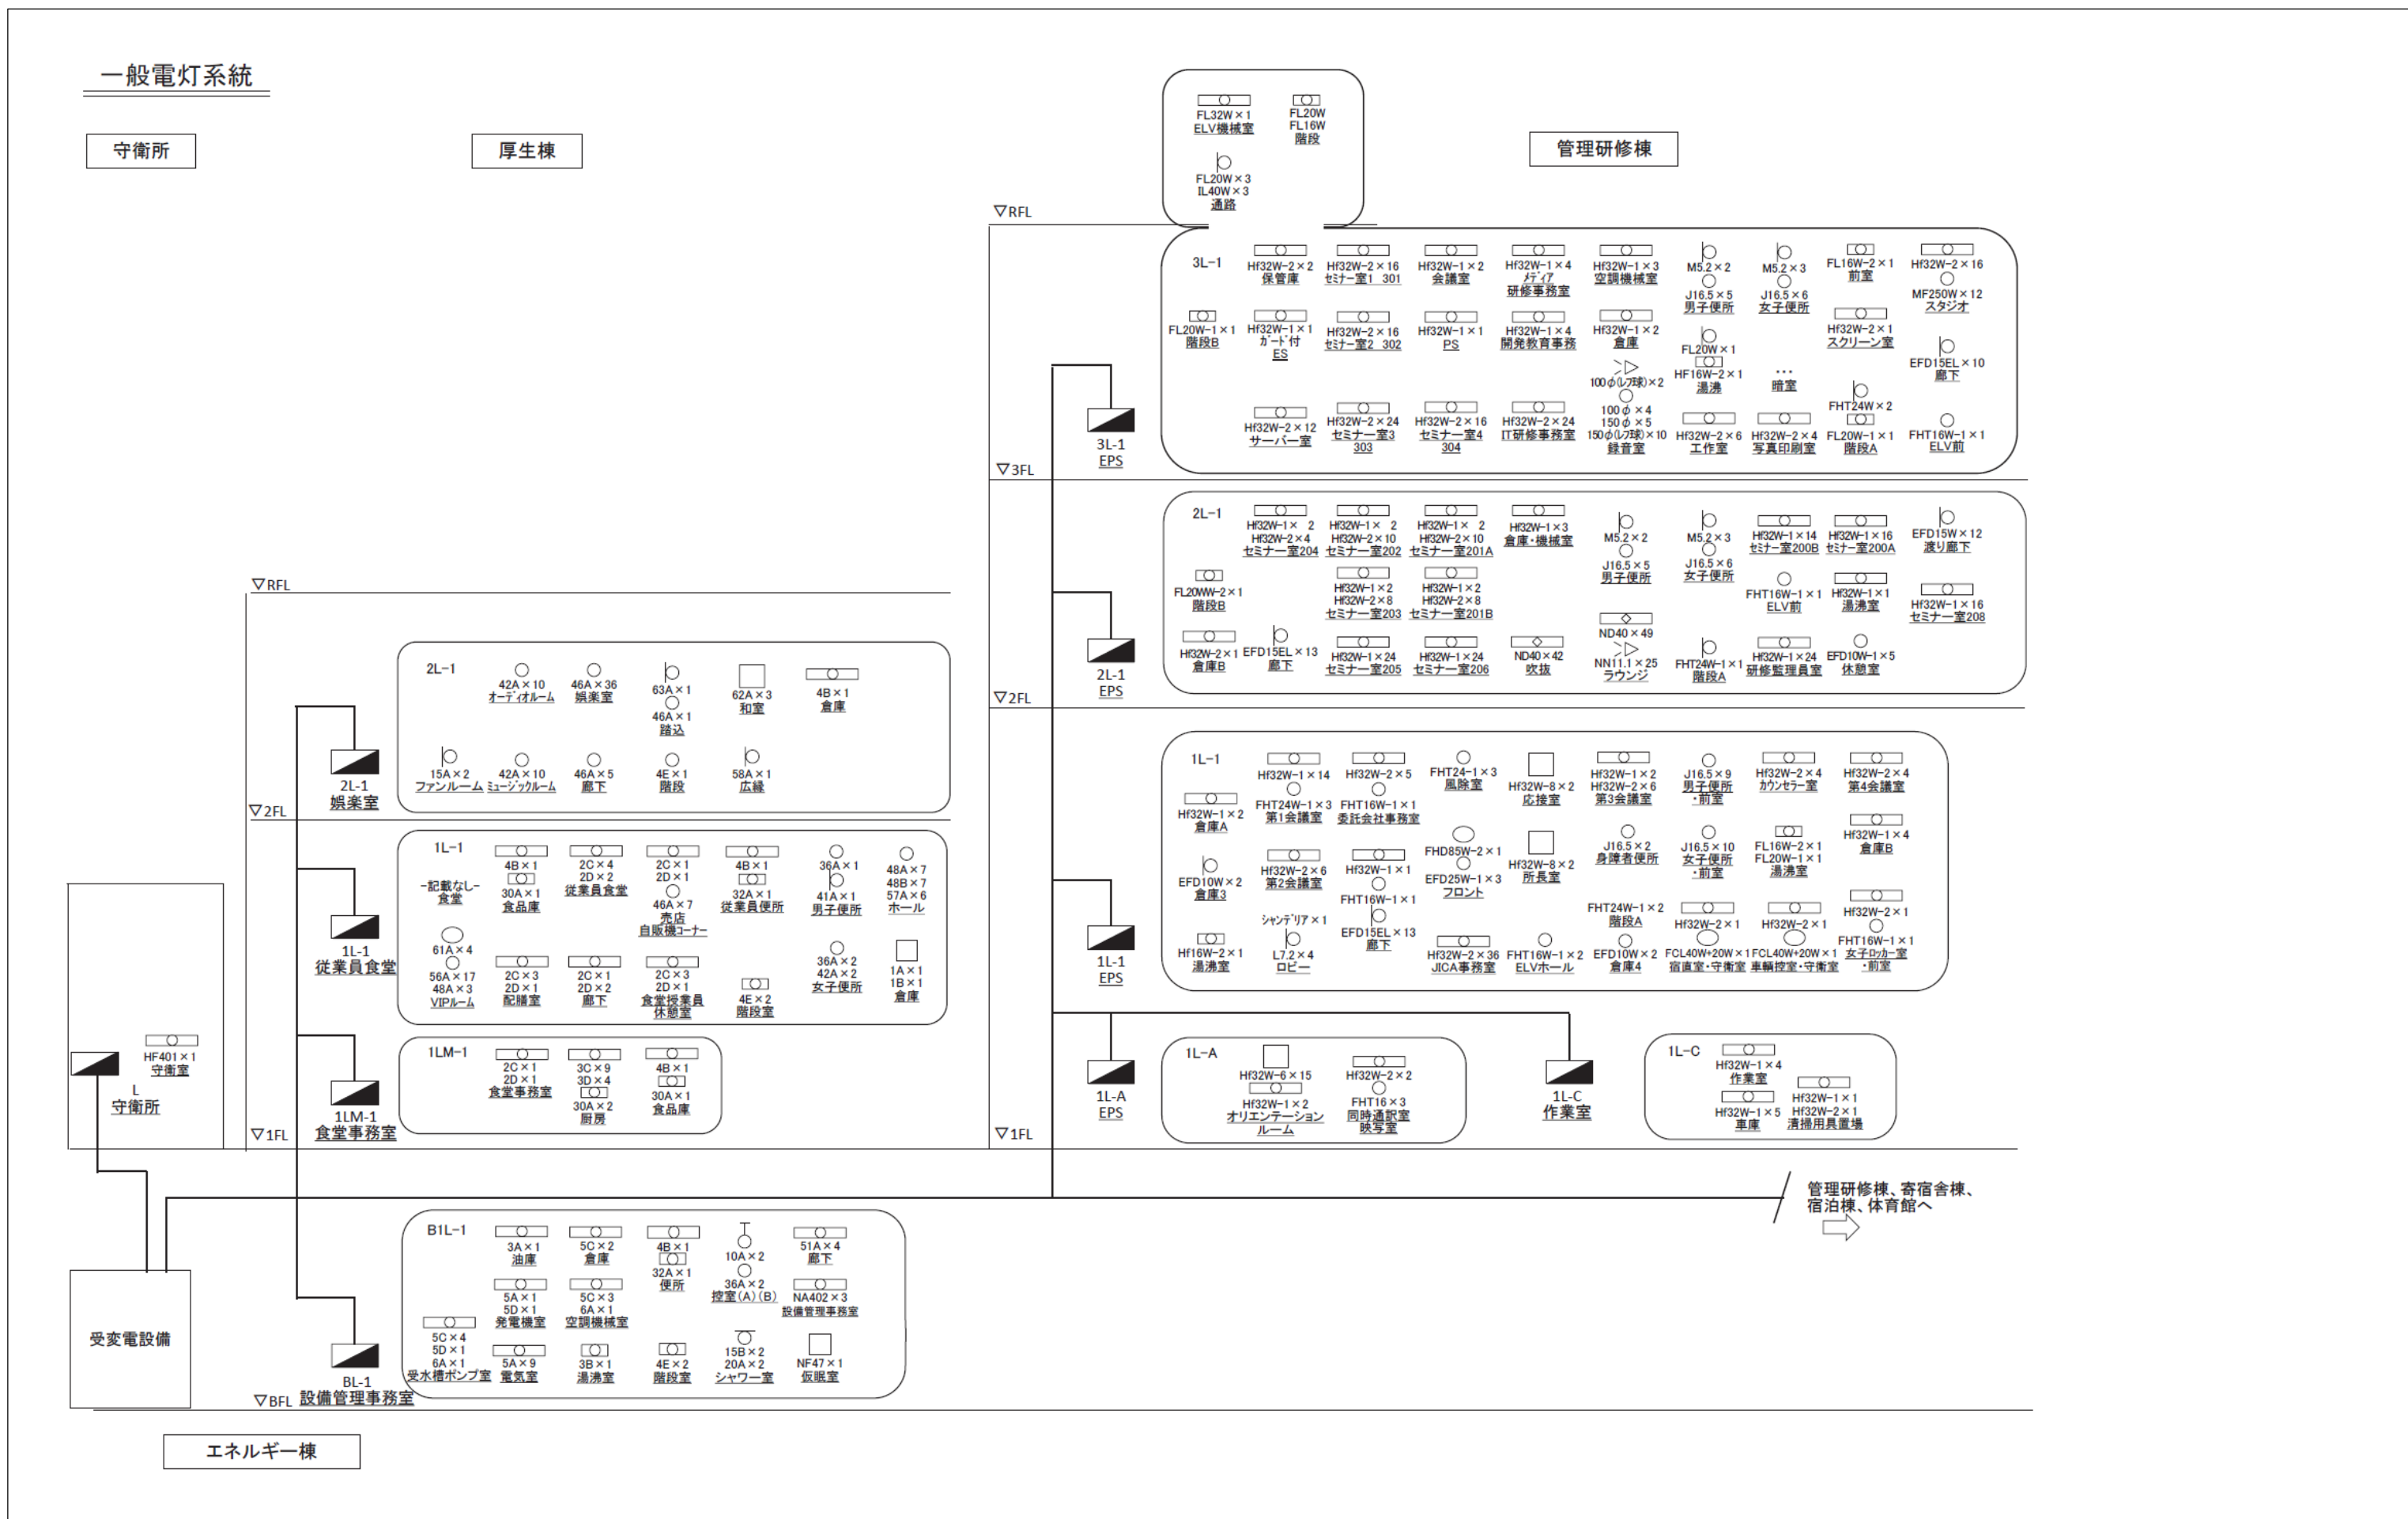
一般電灯系統

守衛所

厚生棟

管理研修棟

FL32W×1
ELV機械室

FL20W
FL16W
階段

FL20W×3
IL40W×3
通路

▽RFL

3L-1

Hf32W-2×2
保管庫

Hf32W-2×16
セミナー室1 301

Hf32W-1×2
会議室

Hf32W-1×4
メディア
研修事務室

Hf32W-1×3
空調機械室

M5.2×2
J16.5×5
男子便所

M5.2×3
J16.5×6
女子便所

FL16W-2×1
前室

Hf32W-2×16
MF250W×12
スタジオ

FL20W-1×1
階段B

Hf32W-1×1
カード付
ES

Hf32W-2×16
セミナー室2 302

Hf32W-1×1
PS

Hf32W-1×4
開発教育事務

Hf32W-1×2
倉庫

FL20W×1
HF16W-2×1
湯沸

Hf32W-2×1
スクリーン室

EFD15EL×10
廊下

100φ(レフ球)×2
100φ×4
150φ×5
150φ(レフ球)×10
録音室

暗室

FHT24W×2

Hf32W-2×12
サーバー室

Hf32W-2×24
セミナー室3
303

Hf32W-2×16
セミナー室4
304

Hf32W-2×24
IT研修事務室

Hf32W-2×6
工作室

Hf32W-2×4
写真印刷室

FL20W-1×1
階段A

FHT16W-1×1
ELV前

3L-1
EPS

▽3FL

2L-1

Hf32W-1×2
Hf32W-2×4
セミナー室204

Hf32W-1×2
Hf32W-2×10
セミナー室202

Hf32W-1×2
Hf32W-2×10
セミナー室201A

Hf32W-1×3
倉庫・機械室

M5.2×2
J16.5×5
男子便所

M5.2×3
J16.5×6
女子便所

Hf32W-1×14
セミナー室200B

Hf32W-1×16
セミナー室200A

EFD15W×12
渡り廊下

FL20WW-2×1
階段B

Hf32W-1×2
Hf32W-2×8
セミナー室203

Hf32W-1×2
Hf32W-2×8
セミナー室201B

FHT16W-1×1
ELV前

Hf32W-1×1
湯沸室

Hf32W-1×16
セミナー室208

ND40×49

Hf32W-2×1
倉庫B

EFD15EL×13
廊下

Hf32W-1×24
セミナー室205

Hf32W-1×24
セミナー室206

ND40×42
吹抜

NN11.1×25
ラウンジ

FHT24W-1×1
階段A

Hf32W-1×24
研修監理員室

EFD10W-1×5
休憩室

2L-1
EPS

▽2FL

▽RFL

2L-1

42A×10
オーディオルーム

46A×36
娯楽室

63A×1
46A×1
踏込

62A×3
和室

4B×1
倉庫

15A×2
ファンルーム

42A×10
ミュージックルーム

46A×5
廊下

4E×1
階段

58A×1
広縁

2L-1
娯楽室

▽2FL

1L-1

1L-1

-記載なし-
食堂

4B×1
30A×1
食品庫

2C×4
2D×2
従業員食堂

2C×1
2D×1
46A×7
売店
自販機コーナー

4B×1
32A×1
従業員便所

36A×1
41A×1
男子便所

48A×7
48B×7
57A×6
ホール

61A×4
56A×17
48A×3
VIPルーム

2C×3
2D×1
配膳室

2C×1
2D×2
廊下

2C×3
2D×1
食堂授業員
休憩室

4E×2
階段室

36A×2
42A×2
女子便所

1A×1
1B×1
倉庫

1L-1
従業員食堂

1L-1

Hf32W-1×14
FHT24W-1×3
第1会議室

Hf32W-2×5
FHT16W-1×1
委託会社事務室

FHT24-1×3
風除室

Hf32W-8×2
応接室

Hf32W-1×2
Hf32W-2×6
第3会議室

J16.5×9
男子便所
・前室

Hf32W-2×4
カウンセラー室

Hf32W-2×4
第4会議室

Hf32W-1×2
倉庫A

J16.5×2
身障者便所

J16.5×10
女子便所
・前室

FL16W-2×1
FL20W-1×1
湯沸室

Hf32W-1×4
倉庫B

EFD10W×2
倉庫3

Hf32W-2×6
第2会議室

Hf32W-1×1
FHT16W-1×1

FHD85W-2×1
EFD25W-1×3
フロント

Hf32W-8×2
所長室

シャンデリア×1
L7.2×4
ロビー

EFD15EL×13
廊下

FHT24W-1×2
階段A

Hf32W-2×1

Hf32W-2×1

Hf32W-2×1

Hf16W-2×1
湯沸室

Hf32W-2×36
JICA事務室

FHT16W-1×2
ELVホール

EFD10W×2
倉庫4

FCL40W+20W×1
宿直室・守衛室

FCL40W+20W×1
車輌控室・守衛室

FHT16W-1×1
女子ロッカー室
・前室

1L-1
EPS

1LM-1

2C×1
2D×1
食堂事務室

3C×9
3D×4
30A×2
厨房

4B×1
30A×1
食品庫

1LM-1
食堂事務室

HF401×1
守衛室

L
守衛所

▽1FL

1L-A

Hf32W-6×15
Hf32W-1×2
オリエンテーション
ルーム

Hf32W-2×2
FHT16×3
同時通訳室
映写室

1L-A
EPS

1L-C
作業室

1L-C

Hf32W-1×4
作業室

Hf32W-1×5
車庫

Hf32W-1×1
Hf32W-2×1
清掃用具置場

▽1FL

管理研修棟、寄宿舎棟、
宿泊棟、体育館へ

B1L-1

3A×1
油庫

5C×2
倉庫

4B×1
32A×1
便所

10A×2
36A×2
控室(A)(B)

51A×4
廊下

5A×1
5D×1
発電機室

5C×3
6A×1
空調機械室

NA402×3
設備管理事務室

5C×4
5D×1
6A×1
受水槽ポンプ室

5A×9
電気室

3B×1
湯沸室

4E×2
階段室

15B×2
20A×2
シャワー室

NF47×1
仮眠室

受変電設備

BL-1
設備管理事務室

▽BFL

エネルギー棟